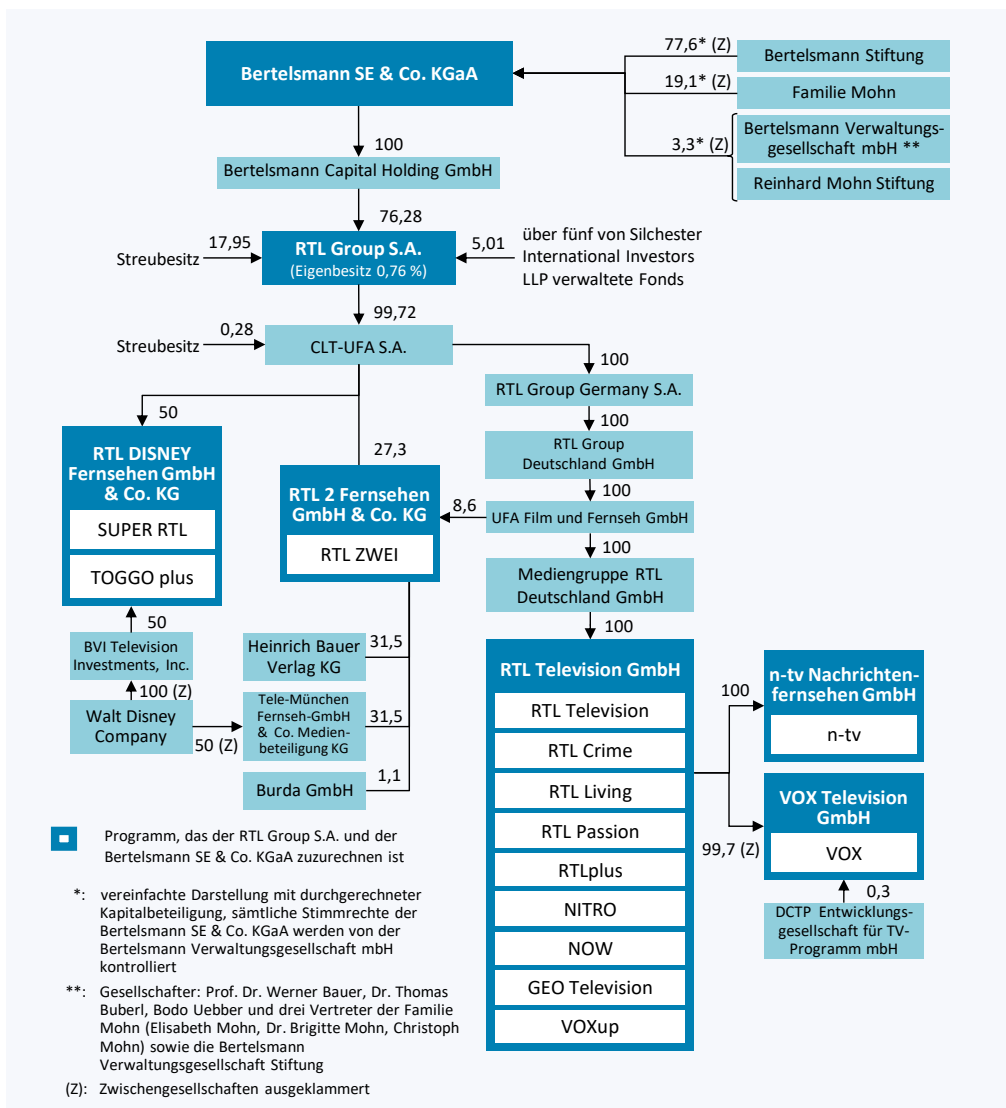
Bertelsmann SE & Co. KGaA

77,6* (Z)
Bertelsmann Stiftung
19,1* (Z)
Familie Mohn
3,3* (Z)
Bertelsmann Verwaltungsgesellschaft mbH **
Reinhard Mohn Stiftung

100
Bertelsmann Capital Holding GmbH
76,28

Streubesitz
17,95
RTL Group S.A.
(Eigenbesitz 0,76 %)
5,01
über fünf von Silchester International Investors LLP verwaltete Fonds

99,72
Streubesitz
0,28
CLT-UFA S.A.

100
RTL Group Germany S.A.
100
RTL Group Deutschland GmbH
100
UFA Film und Fernseh GmbH
100
Mediengruppe RTL Deutschland GmbH
100

50
RTL DISNEY Fernsehen GmbH & Co. KG
SUPER RTL
TOGGO plus
50
BVI Television Investments, Inc.
100 (Z)
Walt Disney Company
50 (Z)

27,3
RTL 2 Fernsehen GmbH & Co. KG
8,6
RTL ZWEI

Heinrich Bauer Verlag KG
31,5
Tele-München Fernseh-GmbH & Co. Medienbeteiligung KG
31,5
Burda GmbH
1,1

RTL Television GmbH
RTL Television
RTL Crime
RTL Living
RTL Passion
RTLplus
NITRO
NOW
GEO Television
VOXup

100
n-tv Nachrichtenfernsehen GmbH
n-tv

99,7 (Z)
VOX Television GmbH
VOX
0,3
DCTP Entwicklungsgesellschaft für TV-Programm mbH

Programm, das der RTL Group S.A. und der Bertelsmann SE & Co. KGaA zuzurechnen ist

*: vereinfachte Darstellung mit durchgerechneter Kapitalbeteiligung, sämtliche Stimmrechte der Bertelsmann SE & Co. KGaA werden von der Bertelsmann Verwaltungsgesellschaft mbH kontrolliert

**: Gesellschafter: Prof. Dr. Werner Bauer, Dr. Thomas Buberl, Bodo Uebber und drei Vertreter der Familie Mohn (Elisabeth Mohn, Dr. Brigitte Mohn, Christoph Mohn) sowie die Bertelsmann Verwaltungsgesellschaft Stiftung

(Z): Zwischengesellschaften ausgeklammert